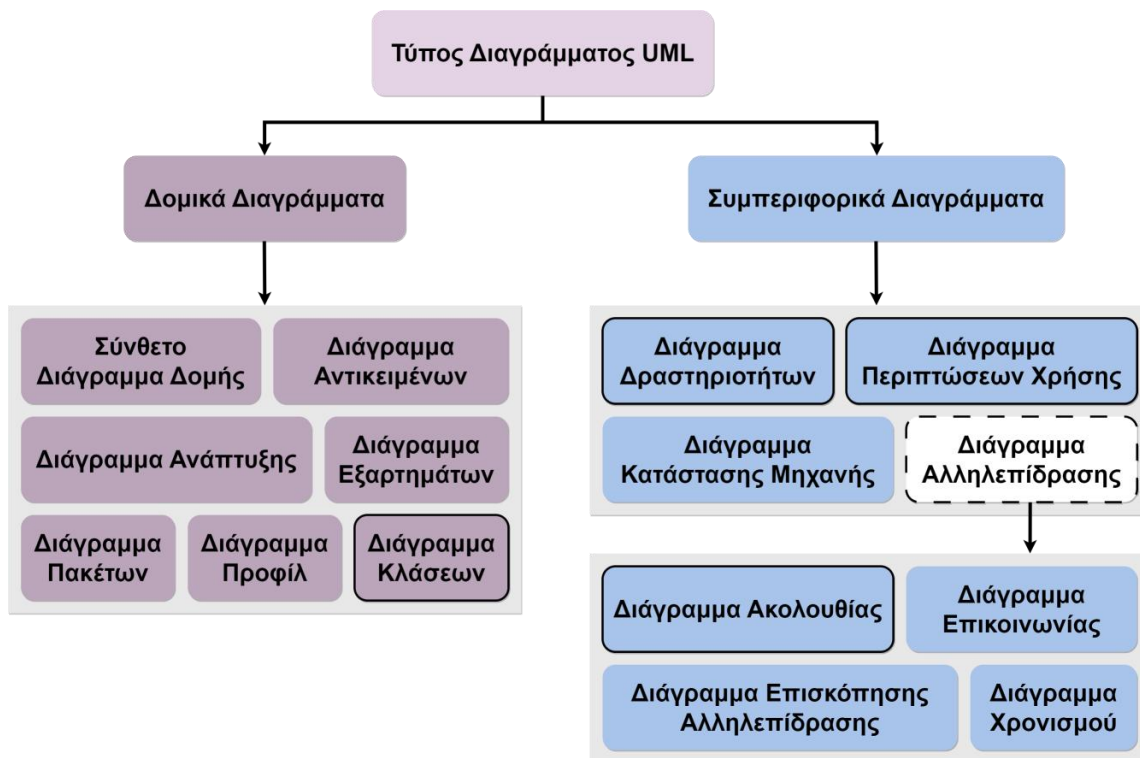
Τύπος Διαγράμματος UML

Δομικά Διαγράμματα

Συμπεριφορικά Διαγράμματα

Σύνθετο Διάγραμμα Δομής

Διάγραμμα Αντικειμένων

Διάγραμμα Ανάπτυξης

Διάγραμμα Εξαρτημάτων

Διάγραμμα Πακέτων

Διάγραμμα Προφίλ

Διάγραμμα Κλάσεων

Διάγραμμα Δραστηριοτήτων

Διάγραμμα Περιπτώσεων Χρήσης

Διάγραμμα Κατάστασης Μηχανής

Διάγραμμα Αλληλεπίδρασης

Διάγραμμα Ακολουθίας

Διάγραμμα Επικοινωνίας

Διάγραμμα Επισκόπησης Αλληλεπίδρασης

Διάγραμμα Χρονισμού